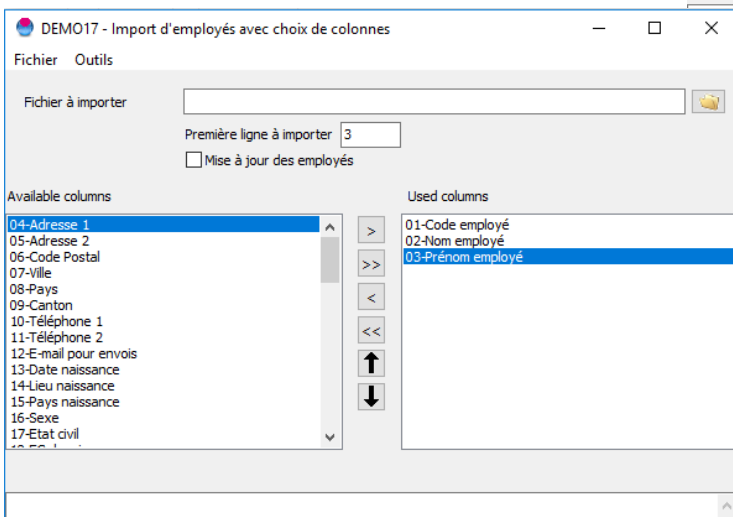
DEMO17 - Import d'employés avec choix de colonnes

Fichier Outils

Fichier à importer

Première ligne à importer 3

Mise à jour des employés

Available columns

04-Adresse 1
05-Adresse 2
06-Code Postal
07-Ville
08-Pays
09-Canton
10-Téléphone 1
11-Téléphone 2
12-E-mail pour envois
13-Date naissance
14-Lieu naissance
15-Pays naissance
16-Sexe
17-Etat civil

>
>>
<
<<

Used columns

01-Code employé
02-Nom employé
03-Prénom employé